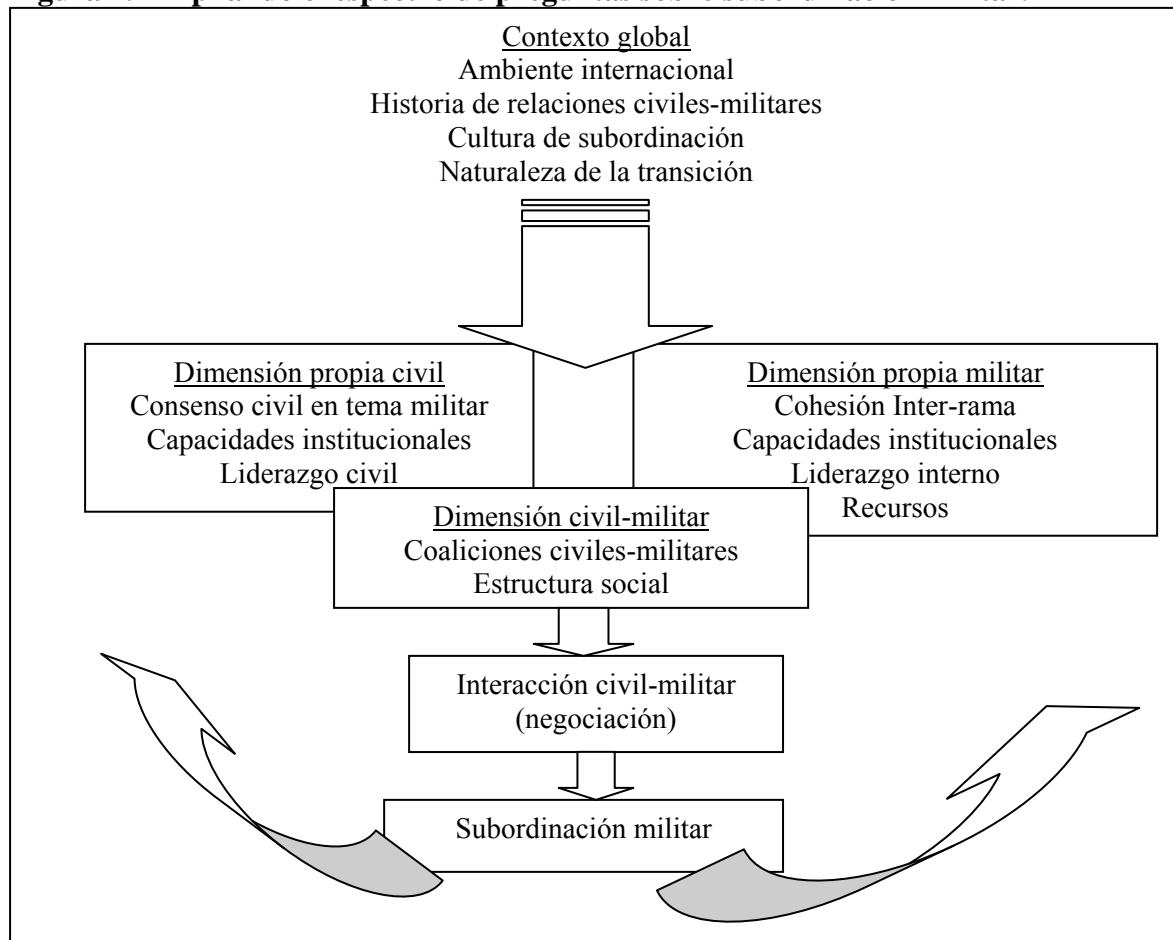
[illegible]

Contexto global
Ambiente internacional
Historia de relaciones civiles-militares
Cultura de subordinación
Naturaleza de la transición

Dimensión propia civil
Consenso civil en tema militar
Capacidades institucionales
Liderazgo civil

Dimensión propia militar
Cohesión Inter-rama
Capacidades institucionales
Liderazgo interno
Recursos

Dimensión civil-militar
Coaliciones civiles-militares
Estructura social

Interacción civil-militar
(negociación)

Subordinación militar